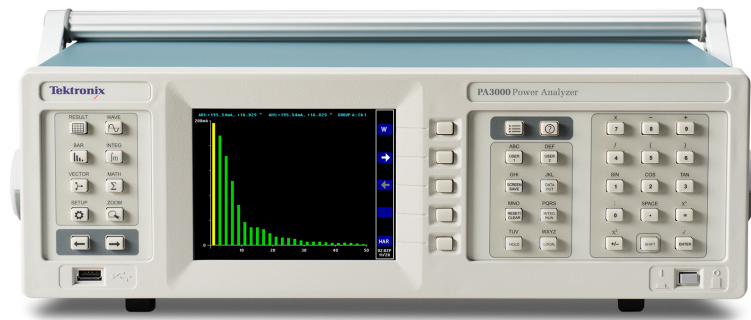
Tektronix

PA3000 Power Analyzer

RESULT
WAVE
BAR
INTEG
VECTOR
MATH
SETUP
ZOOM

A01:195.34mA, +16.02° A01:195.34mA, +16.02° GROUPA:Ch1
200mA
0
10
20
30
40
50

W
HAR
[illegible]

ABC
DEF
USER 1
USER 2
GHI
JKL
SCREEN SAVE
DATA OUT
MNO
PQRS
RESET CLEAR
INTEG RUN
TUV
WXYZ
HOLD
LOCAL

7
8
9
4
5
6
SIN
COS
TAN
1
2
3
SPACE
0
.
=
+/-
SHIFT
ENTER